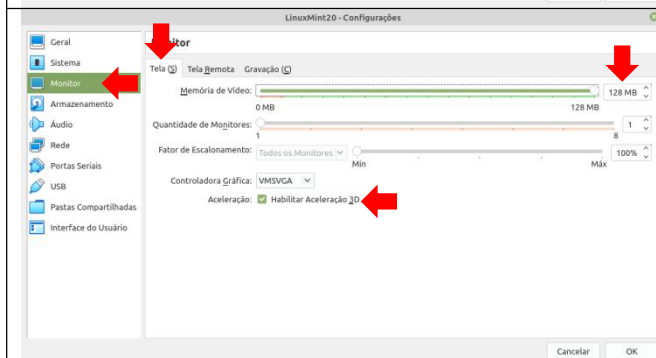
LinuxMint20 - Configurações

Geral
Sistema
Monitor
Armazenamento
Áudio
Rede
Portas Seriais
USB
Pastas Compartilhadas
Interface do Usuário

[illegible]itor

Tela (S) Tela Remota Gravação (C)

Memória de Vídeo:
128 MB
0 MB
128 MB

Quantidade de Monitores:
1
1
8

Fator de Escalonamento: Todos os Monitores
100%
Mín
Máx

Controladora Gráfica: VMSVGA

Aceleração: Habilitar Aceleração 3D

Cancelar
OK